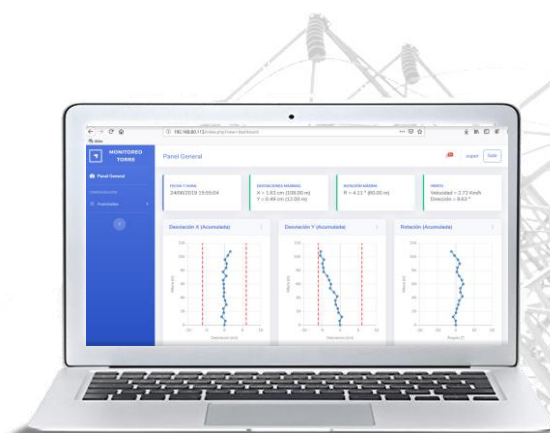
192.168.60.113/index.php/new-dashboard

MONITOREO TORRE

Panel General

Panel General

super

Salir

FECHA Y HORA
24/06/2019 15:05:04

DESVIACIONES MÁXIMAS
X = 1.63 cm (108.00 m)
Y = 0.49 cm (12.00 m)

ROTACIÓN MÁXIMA
R = 4.12 ° (60.00 m)

VIENTO
Velocidad = 2.72 Km/h
Dirección = 0.63 °

Desviación X (Acumulada)

Desviación Y (Acumulada)

Rotación (Acumulada)